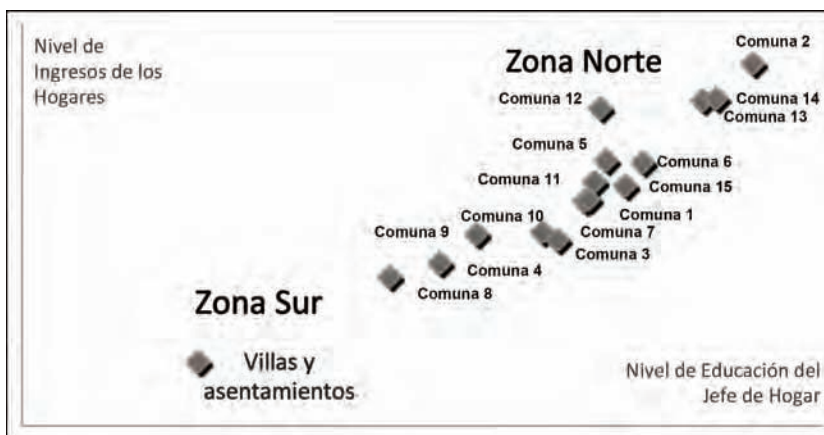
Nivel de Ingresos de los Hogares

Zona Norte

Comuna 2
Comuna 12
Comuna 14
Comuna 13
Comuna 5
Comuna 6
Comuna 11
Comuna 15
Comuna 1
Comuna 10
Comuna 9
Comuna 7
Comuna 3
Comuna 4
Comuna 8

Zona Sur

Villas y asentamientos

Nivel de Educación del Jefe de Hogar